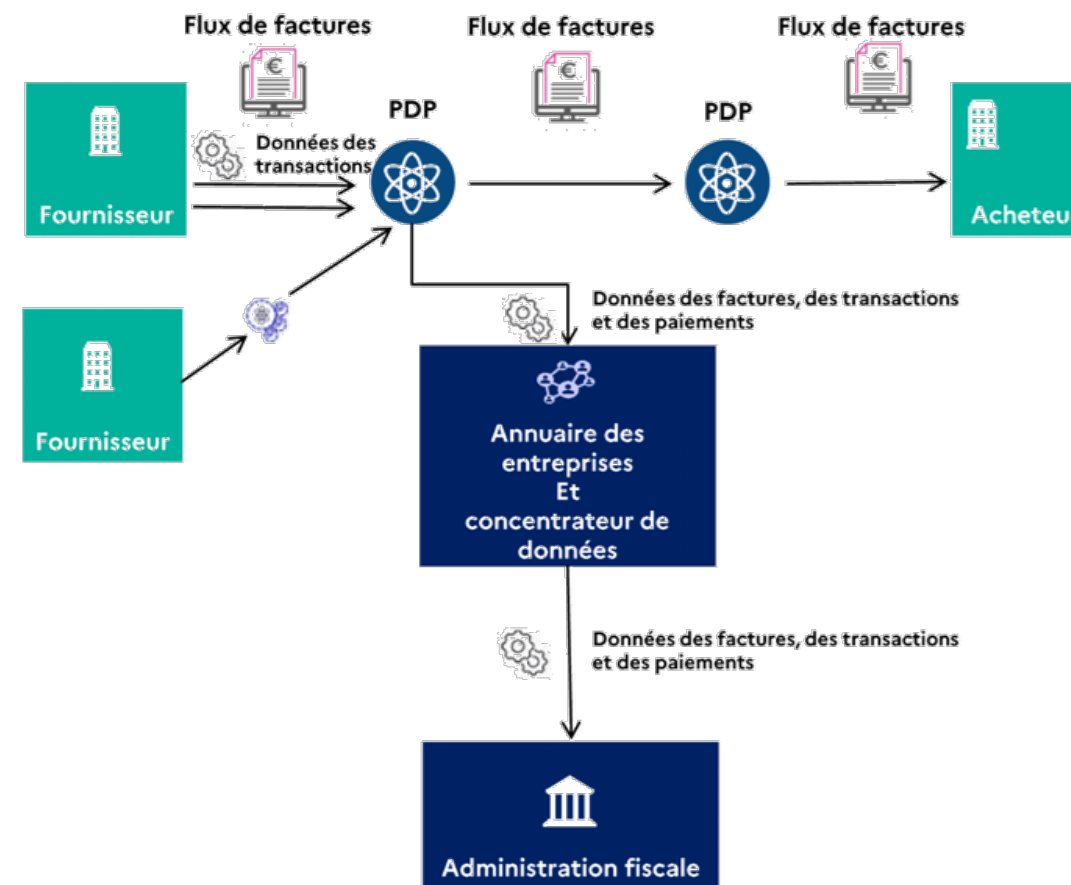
Flux de factures

Flux de factures

Flux de factures

€

€

€

PDP

PDP

Données des transactions

Fournisseur

Acheteu

Fournisseur

Données des factures, des transactions et des paiements

Annuaire des entreprises
Et
concentrateur de données

Données des factures, des transactions et des paiements

Administration fiscale